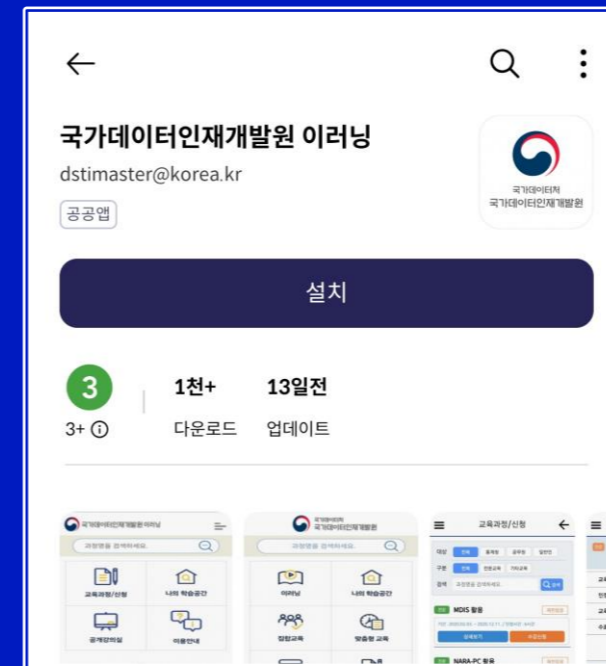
국가데이터인재개발원 이러닝
dstimaster@korea.kr
공공앱

국가데이터처
국가데이터인재개발원

설치

3
3+ ⓘ

1천+
다운로드

13일전
업데이트

국가데이터인재개발원 이러닝
과정명을 검색하세요.
교육과정/신청
나의 학습공간
공개강의실
이용안내

국가데이터처
국가데이터인재개발원
과정명을 검색하세요.
이러닝
나의 학습공간
집합교육
맞춤형 교육

교육과정/신청
MDIS 활용
NARA-PC 활용